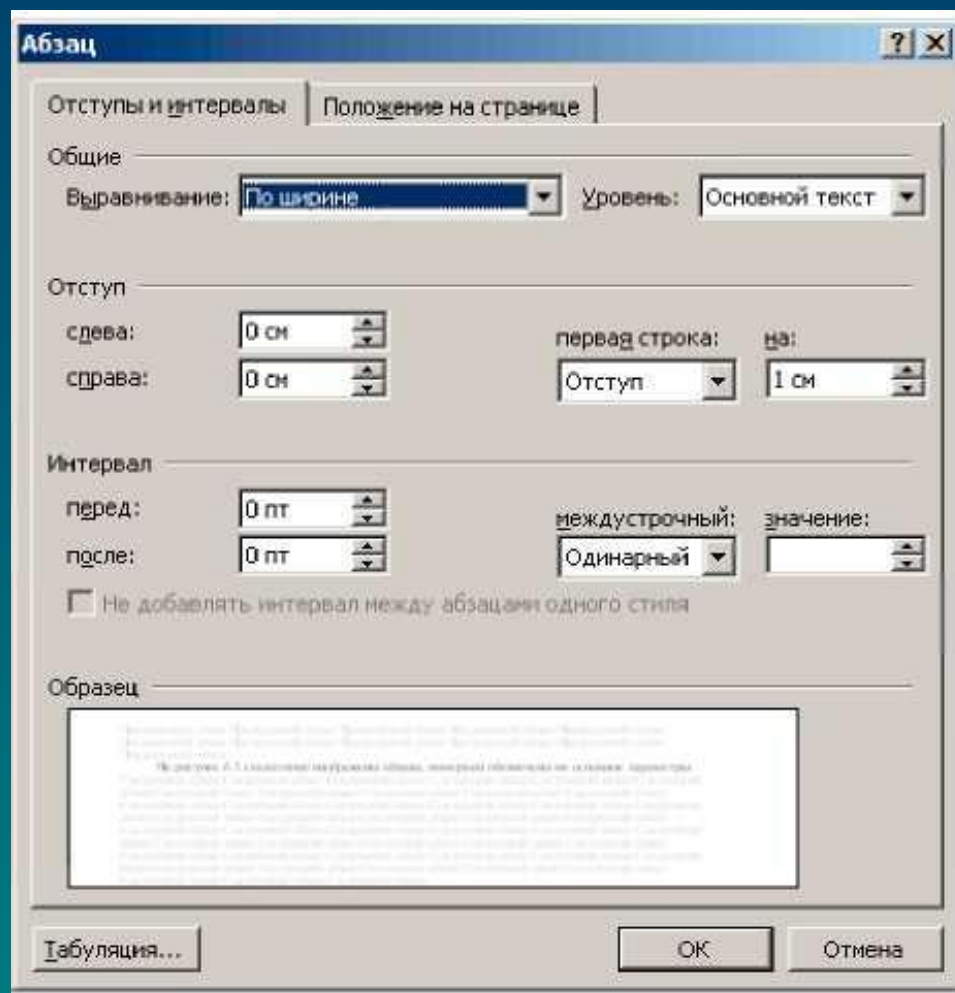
Абзац

? X

Отступы и интервалы | Положение на странице

Общие

Выравнивание: По ширине

Уровень: Основной текст

Отступ

слева: 0 см

справа: 0 см

первая строка: Отступ

на: 1 см

Интервал

перед: 0 пт

после: 0 пт

междустрочный: Одинарный

значение:

Не добавлять интервал между абзацами одного стиля

Образец

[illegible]

Табуляция...

ОК

Отмена